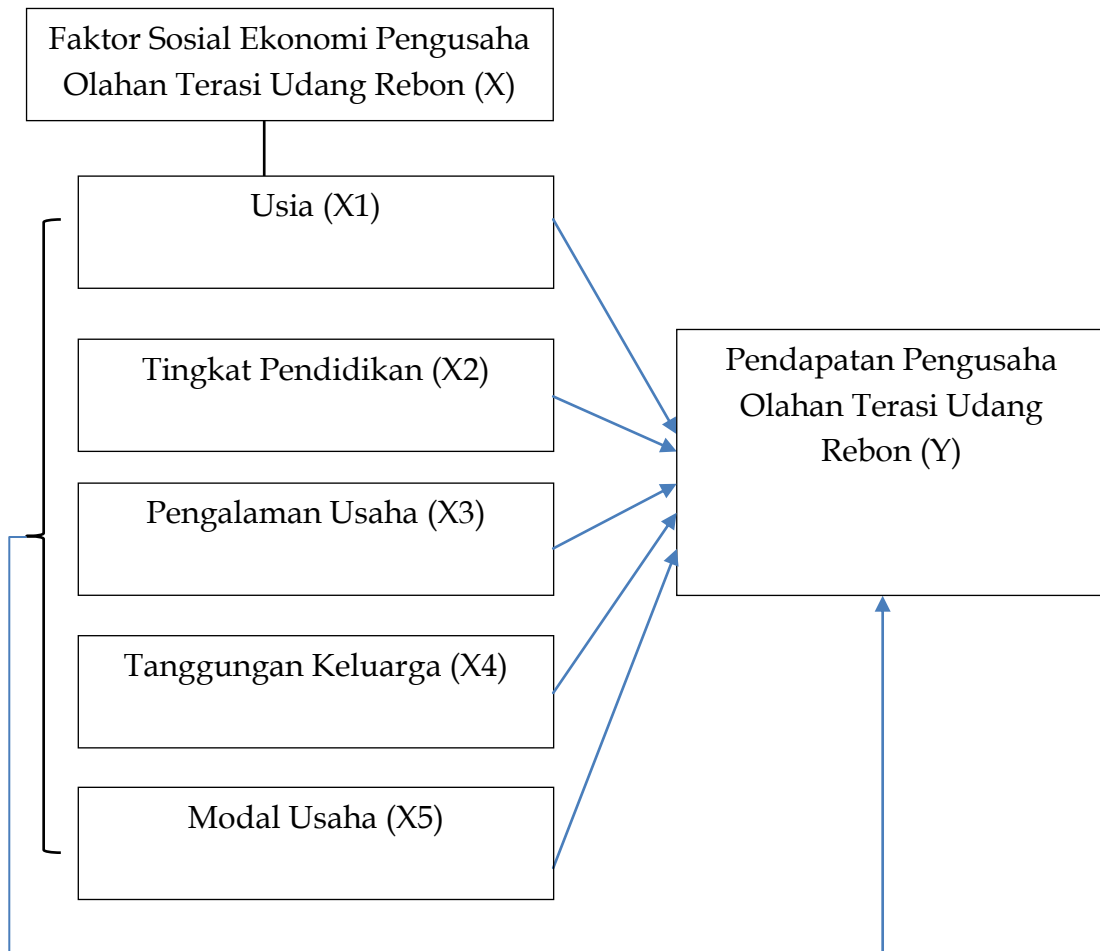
Faktor Sosial Ekonomi Pengusaha Olahan Terasi Udang Rebon (X)

Usia (X1)

Tingkat Pendidikan (X2)

Pengalaman Usaha (X3)

Tanggungan Keluarga (X4)

Modal Usaha (X5)

Pendapatan Pengusaha Olahan Terasi Udang Rebon (Y)